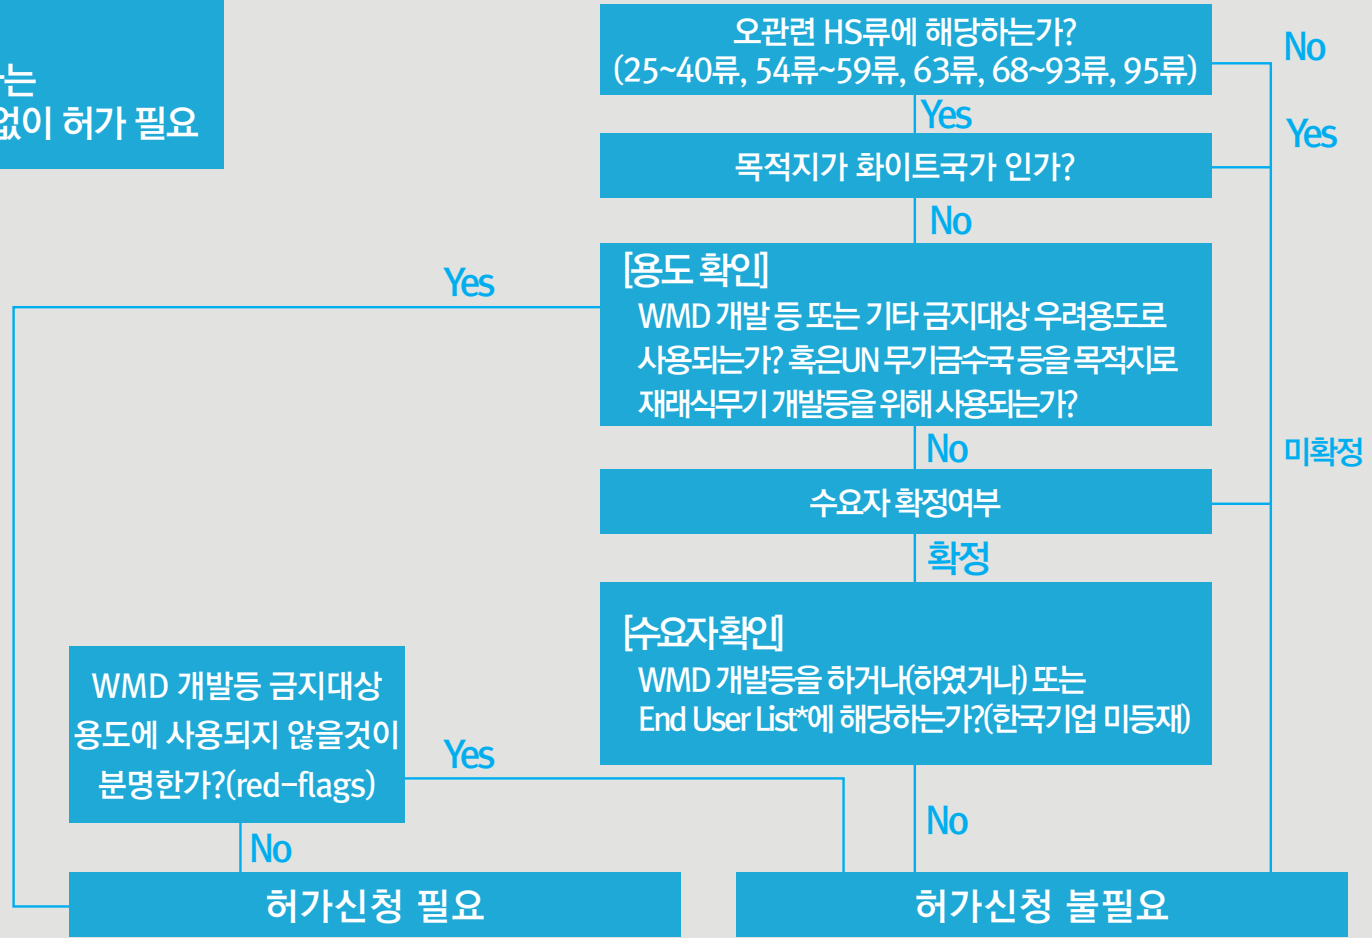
는
없이 허가 필요

오관련 HS류에 해당하는가?
(25~40류, 54류~59류, 63류, 68~93류, 95류)

No

Yes

Yes

목적지가 화이트국가 인가?

No

Yes

[용도 확인]
WMD 개발 등 또는 기타 금지대상 우려용도로 사용되는가? 혹은UN 무기금수국 등을 목적지로 재래식무기 개발등을 위해 사용되는가?

No

미확정

수요자 확정여부

확정

[수요자확인]
WMD 개발등을 하거나(하였거나) 또는
End User List*에 해당하는가?(한국기업 미등재)

WMD 개발등 금지대상 용도에 사용되지 않을것이 분명한가?(red-flags)

Yes

No

No

허가신청 필요

허가신청 불필요